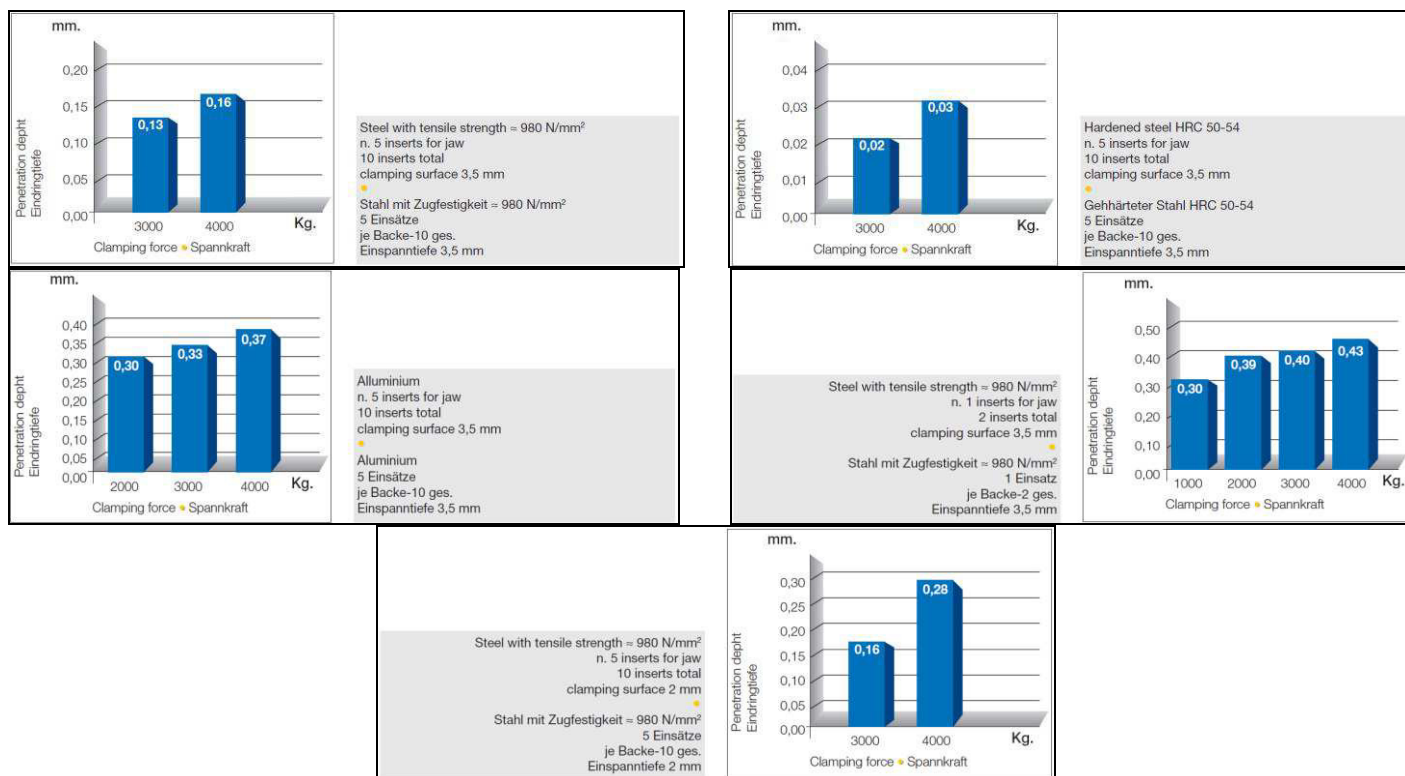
mm.
0,20
0,15
0,10
0,05
0,00
Penetration dephtEindringtiefe
0,13
0,16
3000
4000
Kg.
Clamping force • Spannkraft

Steel with tensile strength ≈ 980 N/mm²
n. 5 inserts for jaw
10 inserts total
clamping surface 3,5 mm
•
Stahl mit Zugfestigkeit ≈ 980 N/mm²
5 Einsätze
je Backe-10 ges.
Einspanntiefe 3,5 mm

mm.
0,04
0,03
0,02
0,01
0,00
Penetration dephtEindringtiefe
0,02
0,03
3000
4000
Kg.
Clamping force • Spannkraft

Hardened steel HRC 50-54
n. 5 inserts for jaw
10 inserts total
clamping surface 3,5 mm
•
Gehhärteter Stahl HRC 50-54
5 Einsätze
je Backe-10 ges.
Einspanntiefe 3,5 mm

mm.
0,40
0,35
0,30
0,25
0,20
0,15
0,10
0,05
0,00
Penetration dephtEindringtiefe
0,30
0,33
0,37
2000
3000
4000
Kg.
Clamping force • Spannkraft

Alluminium
n. 5 inserts for jaw
10 inserts total
clamping surface 3,5 mm
•
Aluminium
5 Einsätze
je Backe-10 ges.
Einspanntiefe 3,5 mm

Steel with tensile strength ≈ 980 N/mm²
n. 1 inserts for jaw
2 inserts total
clamping surface 3,5 mm
•
Stahl mit Zugfestigkeit ≈ 980 N/mm²
1 Einsatz
je Backe-2 ges.
Einspanntiefe 3,5 mm

mm.
0,50
0,40
0,30
0,20
0,10
0,00
Penetration dephtEindringtiefe
0,30
0,39
0,40
0,43
1000
2000
3000
4000
Kg.
Clamping force • Spannkraft

Steel with tensile strength ≈ 980 N/mm²
n. 5 inserts for jaw
10 inserts total
clamping surface 2 mm
•
Stahl mit Zugfestigkeit ≈ 980 N/mm²
5 Einsätze
je Backe-10 ges.
Einspanntiefe 2 mm

mm.
0,30
0,25
0,20
0,15
0,10
0,05
0,00
Penetration dephtEindringtiefe
0,16
0,28
3000
4000
Kg.
Clamping force • Spannkraft